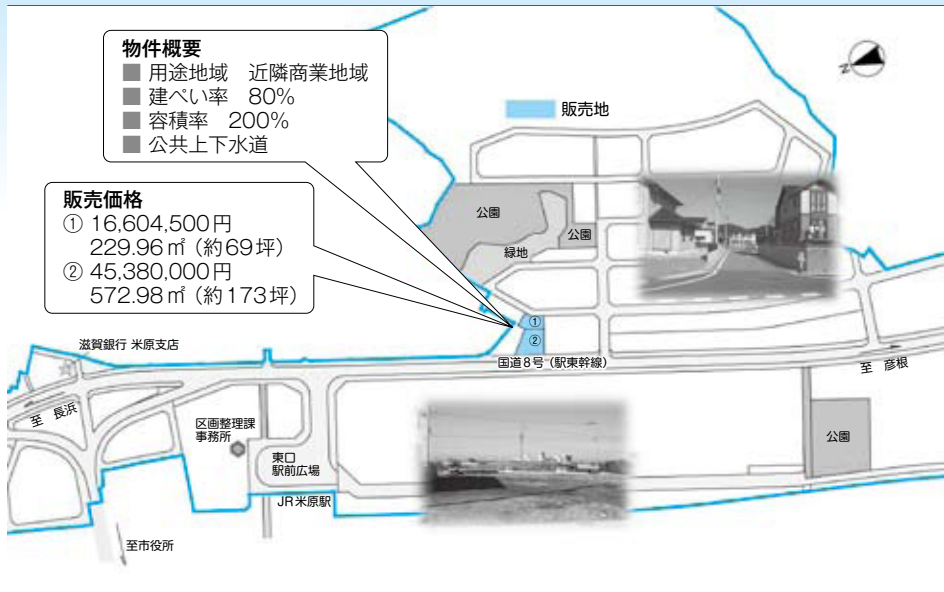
物件概要
■ 用途地域　近隣商業地域
■ 建ぺい率　80%
■ 容積率　200%
■ 公共上下水道

販売地

販売価格
① 16,604,500円
229.96㎡（約69坪）
② 45,380,000円
572.98㎡（約173坪）

公園
緑地
公園
①
②
滋賀銀行 米原支店
国道８号（駅東幹線）
至　彦根
至　長浜
区画整理課
事務所
東口
駅前広場
JR米原駅
公園
至市役所